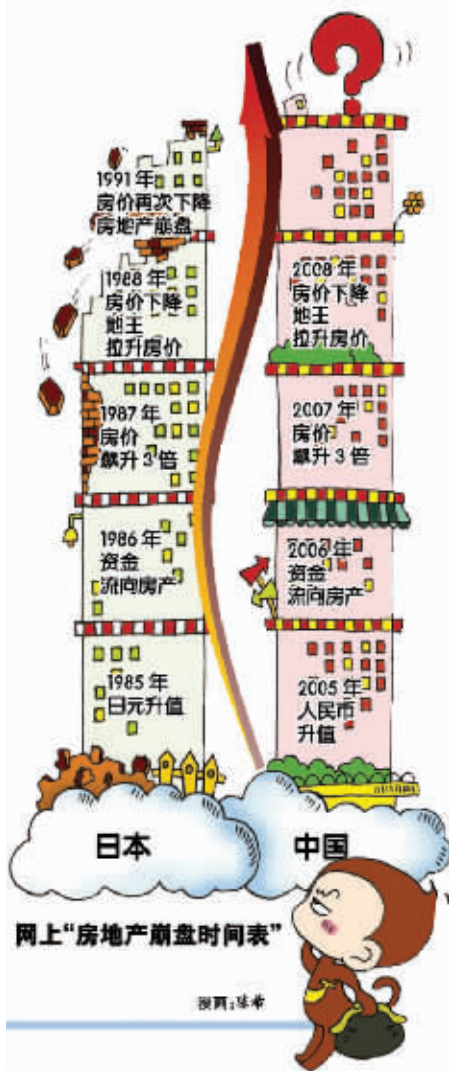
1991 年
房价再次下降
房地产崩盘

1988 年
房价下降
地王
拉升房价

1987 年
房价
飙升 3 倍

1986 年
资金
流向房产

1985 年
日元升值

2008 年
房价下降
地王
拉升房价

2007 年
房价
飙升 3 倍

2006 年
资金
流向房产

2005 年
人民币
升值

日本

中国

网上"房地产崩盘时间表"

漫画：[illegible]